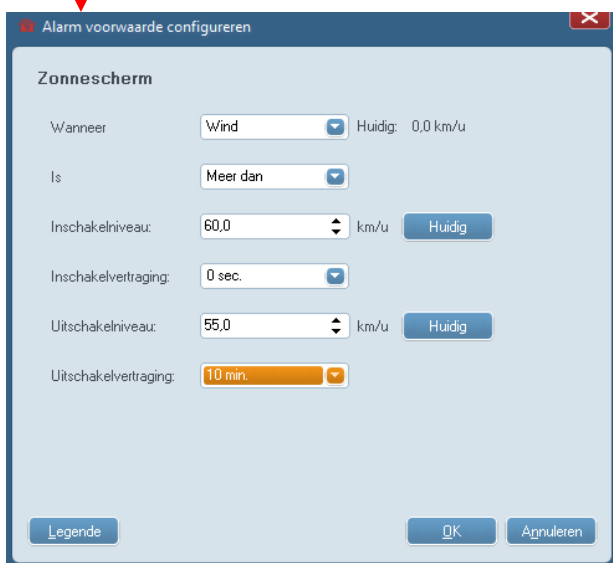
Alarm voorwaarde configureren

Zonnescherm

Wanneer
Wind
Huidig: 0,0 km/u

Is
Meer dan

Inschakelniveau:
60,0
km/u
Huidig

Inschakelvertraging:
0 sec.

Uitschakelniveau:
55,0
km/u
Huidig

Uitschakelvertraging:
10 min.

Legende
OK
Annuleren